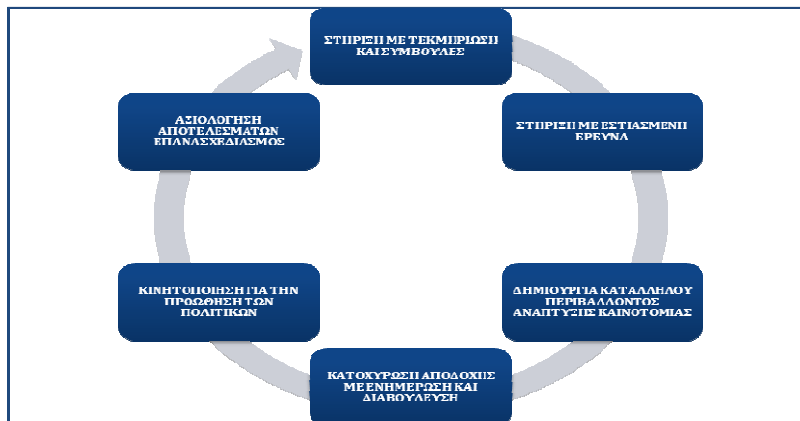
ΣΤΗΡΙΞΗ ΜΕ ΤΕΚΜΗΡΙΩΣΗ ΚΑΙ ΣΥΜΒΟΥΛΕΣ

ΣΤΗΡΙΞΗ ΜΕ ΕΣΤΙΑΣΜΕΝΗ ΕΡΕΥΝΑ

ΔΗΜΙΟΥΡΓΙΑ ΚΑΤΑΛΛΗΛΟΥ ΠΕΡΙΒΑΛΛΟΝΤΟΣ ΑΝΑΠΤΥΞΗΣ ΚΑΙΝΟΤΟΜΙΑΣ

ΚΑΤΟΧΥΡΩΣΗ ΑΠΟΔΟΧΗΣ ΜΕ ΕΝΗΜΕΡΩΣΗ ΚΑΙ ΔΙΑΒΟΥΛΕΥΣΗ

ΚΙΝΗΤΟΠΟΙΗΣΗ ΓΙΑ ΤΗΝ ΠΡΟΩΘΗΣΗ ΤΩΝ ΠΟΛΙΤΙΚΩΝ

ΑΞΙΟΛΟΓΗΣΗ ΑΠΟΤΕΛΕΣΜΑΤΩΝ ΕΠΑΝΑΣΧΕΔΙΑΣΜΟΣ